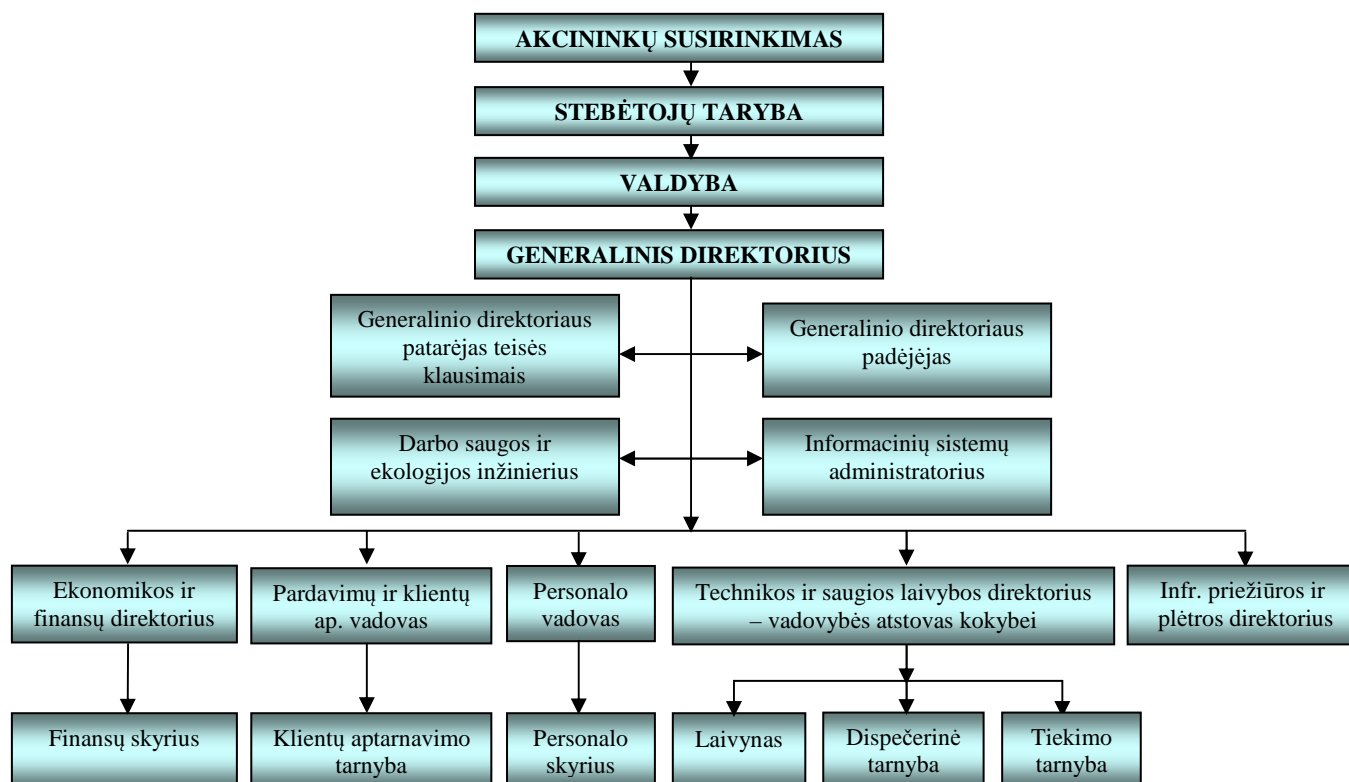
AKCININKŲ SUSIRINKIMAS

STEBĖTOJŲ TARYBA

VALDYBA

GENERALINIS DIREKTORIUS

Generalinio direktoriaus patarėjas teisės klausimais

Generalinio direktoriaus padėjėjas

Darbo saugos ir ekologijos inžinierius

Informacinių sistemų administratorius

Ekonomikos ir finansų direktorius

Pardavimų ir klientų ap. vadovas

Personalo vadovas

Technikos ir saugios laivybos direktorius – vadovybės atstovas kokybei

Infr. priežiūros ir plėtros direktorius

Finansų skyrius

Klientų aptarnavimo tarnyba

Personalo skyrius

Laivynas

Dispečerinė tarnyba

Tiekimo tarnyba